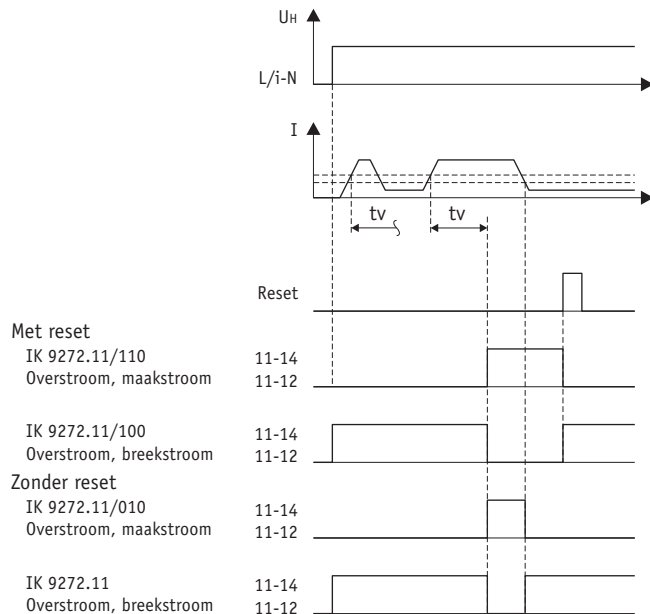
$U_H$

L/i-N

I

tv

tv

Reset

Met reset

IK 9272.11/110
Overstroom, maakstroom

11-14
11-12

IK 9272.11/100
Overstroom, breekstroom

11-14
11-12

Zonder reset

IK 9272.11/010
Overstroom, maakstroom

11-14
11-12

IK 9272.11
Overstroom, breekstroom

11-14
11-12